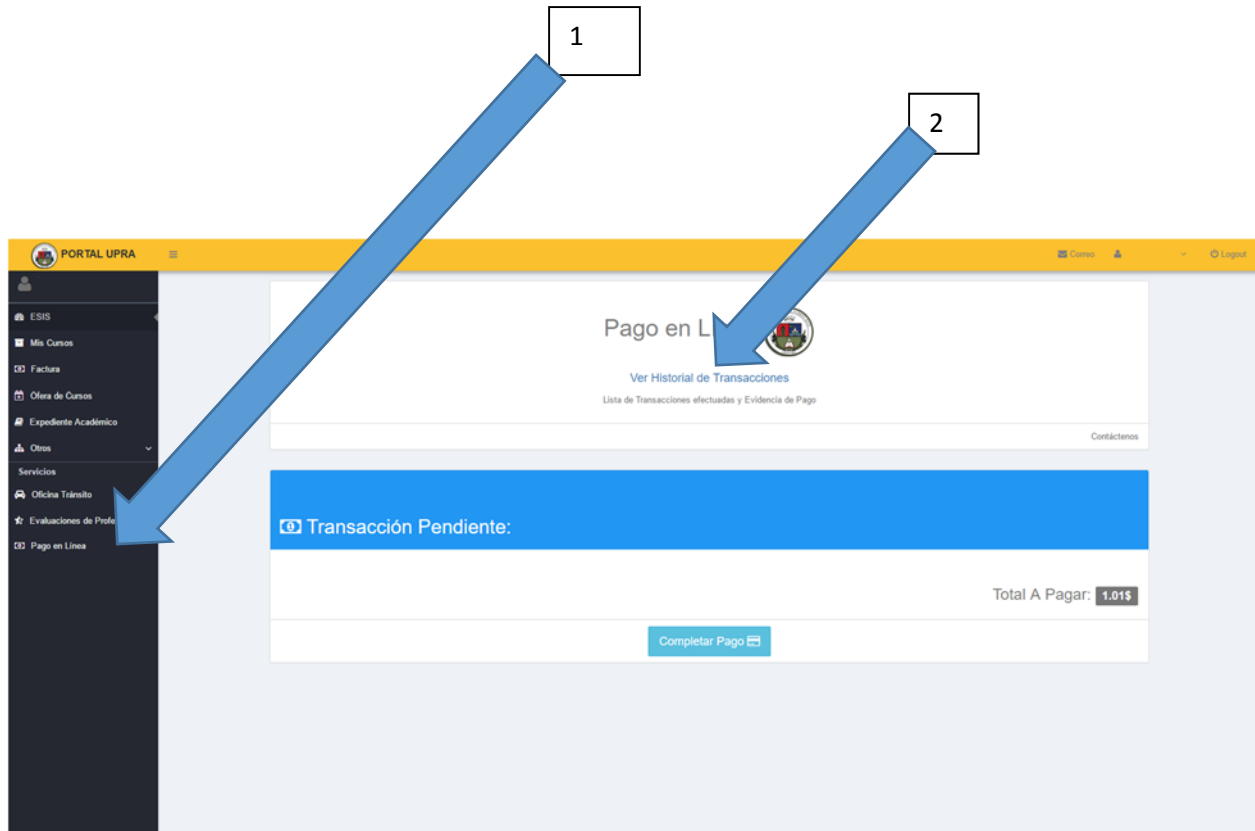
1

2

PORTAL UPRA

Correo

Logout

ESIS

Mis Cursos

Factura

Ofera de Cursos

Expediente Académico

Otros

Servicios

Oficina Tránsito

Evaluaciones de Profe

Pago en Línea

Pago en L

Ver Historial de Transacciones

Lista de Transacciones efectuadas y Evidencia de Pago

Contáctenos

Transacción Pendiente:

Total A Pagar: 1.01$

Completar Pago